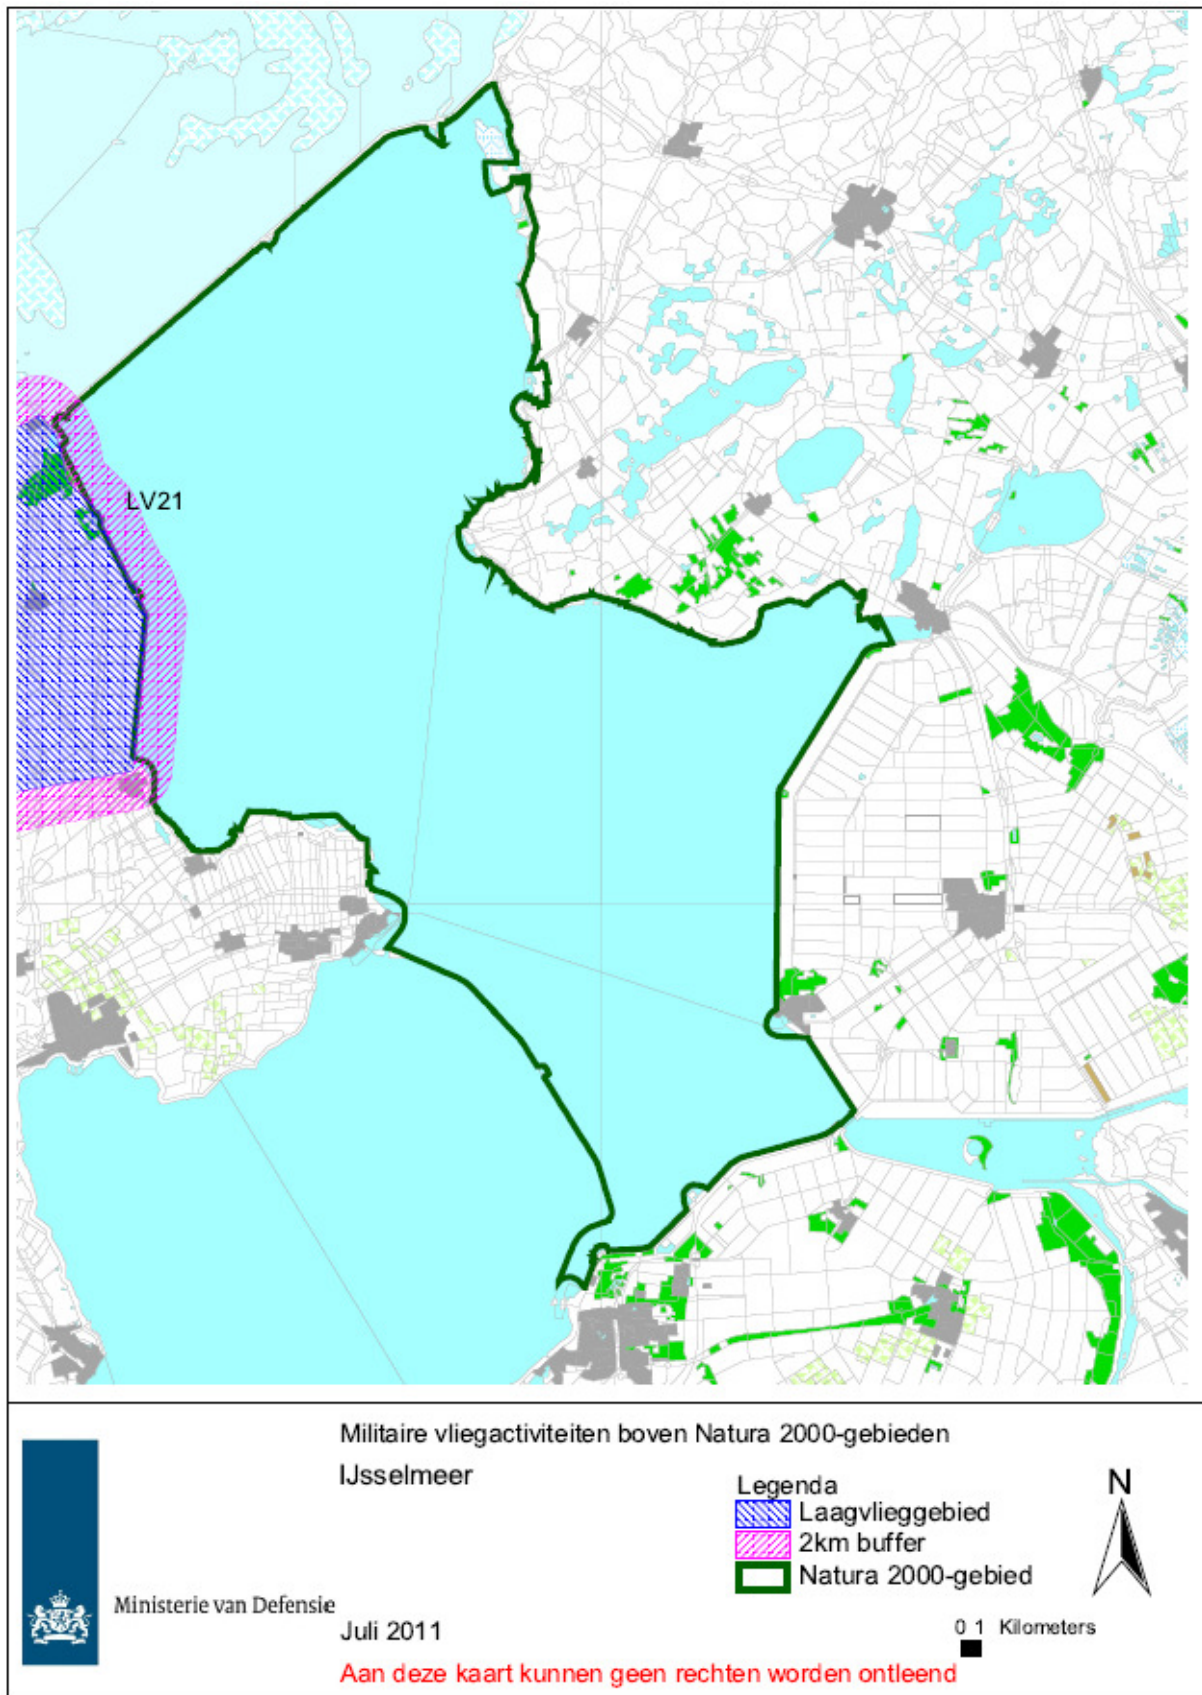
LV21

Militaire vliegactiviteiten boven Natura 2000-gebieden

IJsselmeer

Legenda
Laagvlieggebied
2km buffer
Natura 2000-gebied

N

Ministerie van Defensie

Juli 2011

0 1 Kilometers

Aan deze kaart kunnen geen rechten worden ontleend